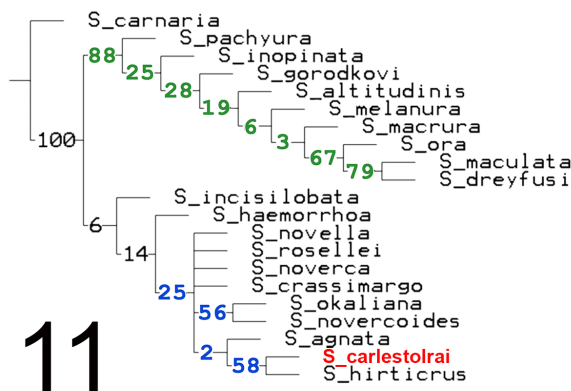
S_carnaria
S_pachyura
88
S_inopinata
25
S_gorodkovi
28
S_altitudinis
19
S_melanura
6
S_macrura
3
S_ora
67
S_maculata
79
S_dreyfusi
100
S_incisilobata
6
S_haemorrhoa
14
S_novella
S_rosellei
S_noverca
25
S_crassimargo
56
S_okaliana
S_novercoides
S_agnata
2
58
S_carlestolrai
S_hirticrus
11